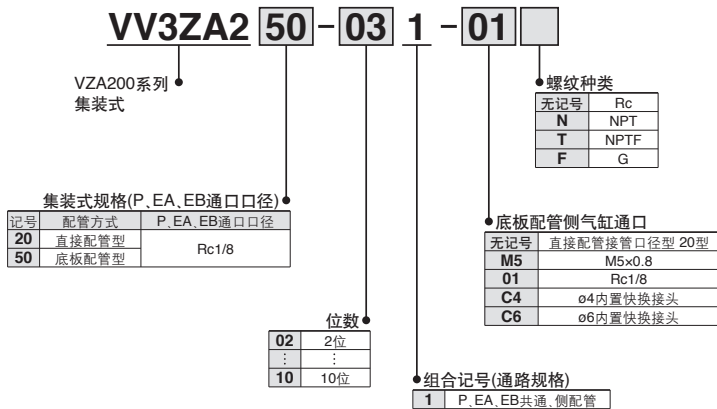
VV3ZA2 50 - 03 1 - 01

VZA200系列
集装式

螺纹种类

| 无记号 | Rc |
|---|---|
| N | NPT |
| T | NPTF |
| F | G |

集装式规格(P、EA、EB通口口径)

| 记号 | 配管方式 | P、EA、EB通口口径 |
|---|---|---|
| 20 | 直接配管型 | Rc1/8 |
| 50 | 底板配管型 | |

底板配管侧气缸通口

| 无记号 | 直接配管接管口径型 20型 |
|---|---|
| M5 | M5×0.8 |
| 01 | Rc1/8 |
| C4 | ø4内置快换接头 |
| C6 | ø6内置快换接头 |

位数

| 02 | 2位 |
|---|---|
| ⋮ | ⋮ |
| 10 | 10位 |

组合记号(通路规格)

| 1 | P、EA、EB共通、侧配管 |
|---|---|